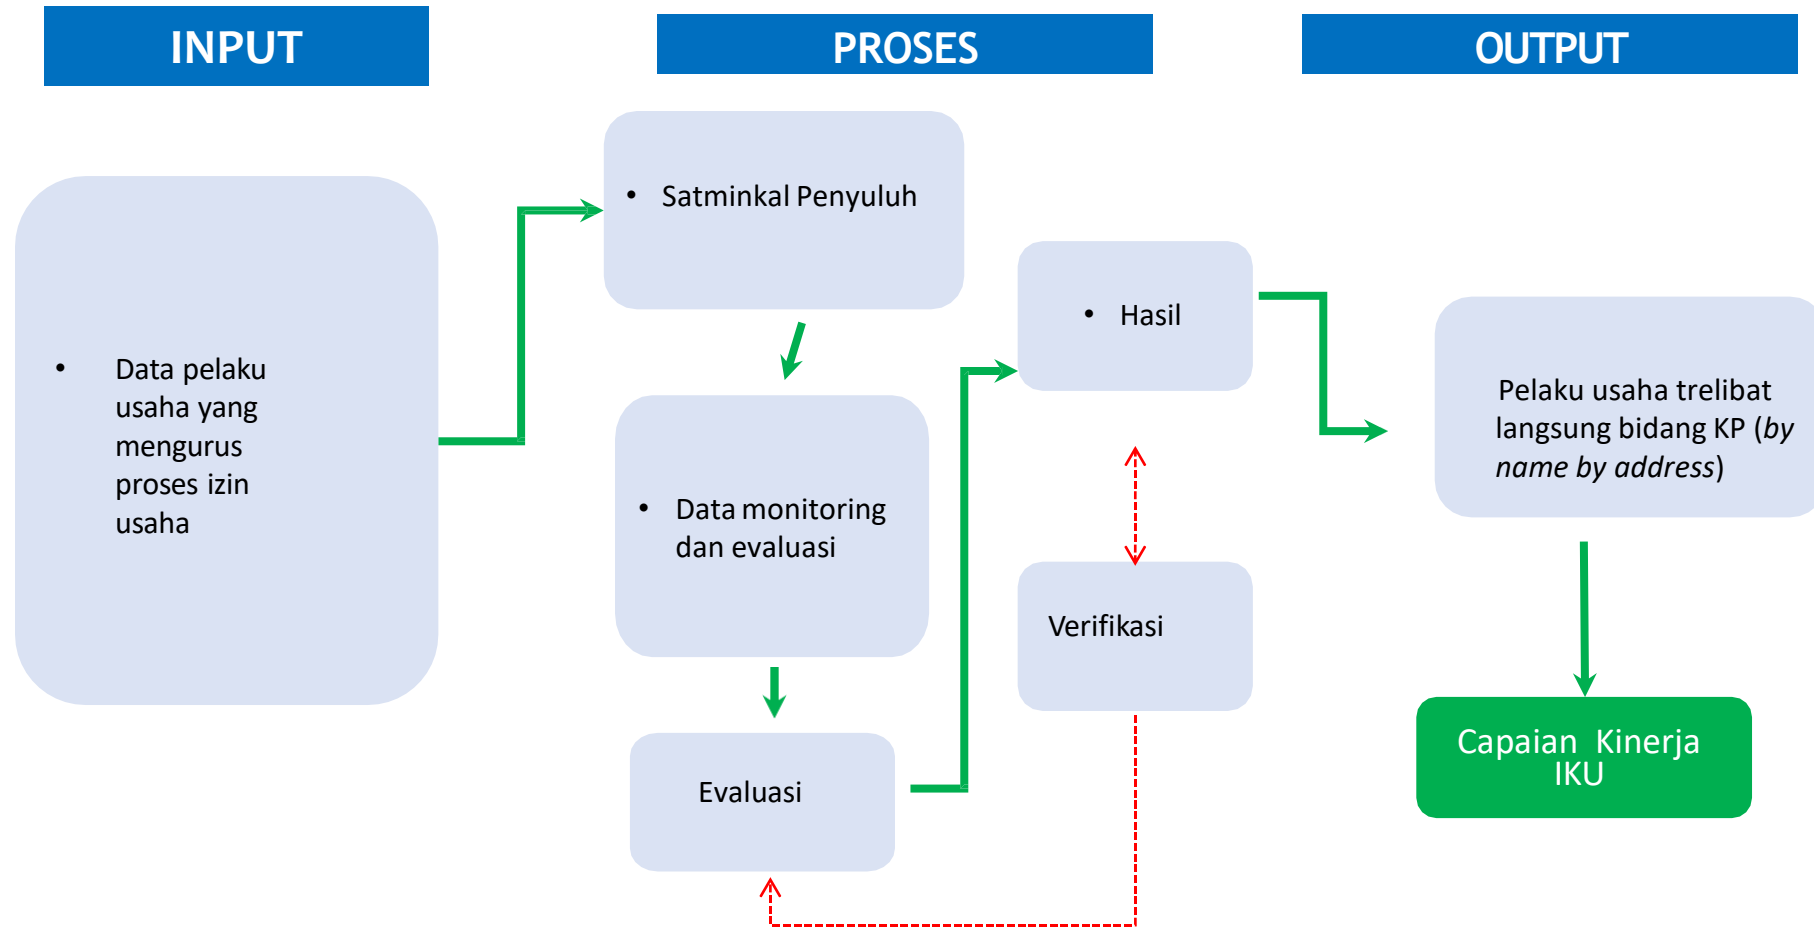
INPUT

PROSES

OUTPUT

• Data pelaku usaha yang mengurus proses izin usaha

• Satminkal Penyuluh

• Data monitoring dan evaluasi

Evaluasi

• Hasil

Verifikasi

Pelaku usaha trelibat langsung bidang KP (*by name by address*)

Capaian Kinerja IKU